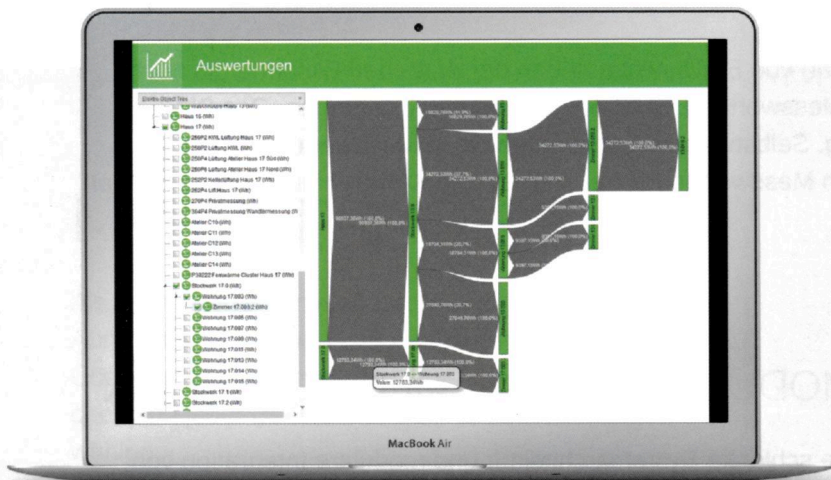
Auswertungen

Haus 16 (kWh)
Haus 17 (kWh)
250P2 KWL Lüftung Haus 17 (kWh)
250P2 Lüftung KWL (kWh)
250P4 Lüftung Atelier Haus 17 Süd (kWh)
250P4 Lüftung Atelier Haus 17 Nord (kWh)
252P2 Verteilung Haus 17 (kWh)
262P4 Luft Haus 17 (kWh)
270P4 Privatmessung (kWh)
364P4 Privatmessung Wandtemessung (kWh)
Atelier C10 (kWh)
Atelier C11 (kWh)
Atelier C12 (kWh)
Atelier C13 (kWh)
Atelier C14 (kWh)
P1022Z Fernwärme Cluster Haus 17 (kWh)
Stockwerk 17.0 (kWh)
Wohnung 17.002 (kWh)
Zimmer 17.002.2 (kWh)
Wohnung 17.005 (kWh)
Wohnung 17.007 (kWh)
Wohnung 17.008 (kWh)
Wohnung 17.010 (kWh)
Wohnung 17.012 (kWh)
Wohnung 17.014 (kWh)
Wohnung 17.016 (kWh)
Stockwerk 17.1 (kWh)
Stockwerk 17.2 (kWh)

Stockwerk 17.0 → Wohnung 17.002
Value: 12733.56kWh

MacBook Air